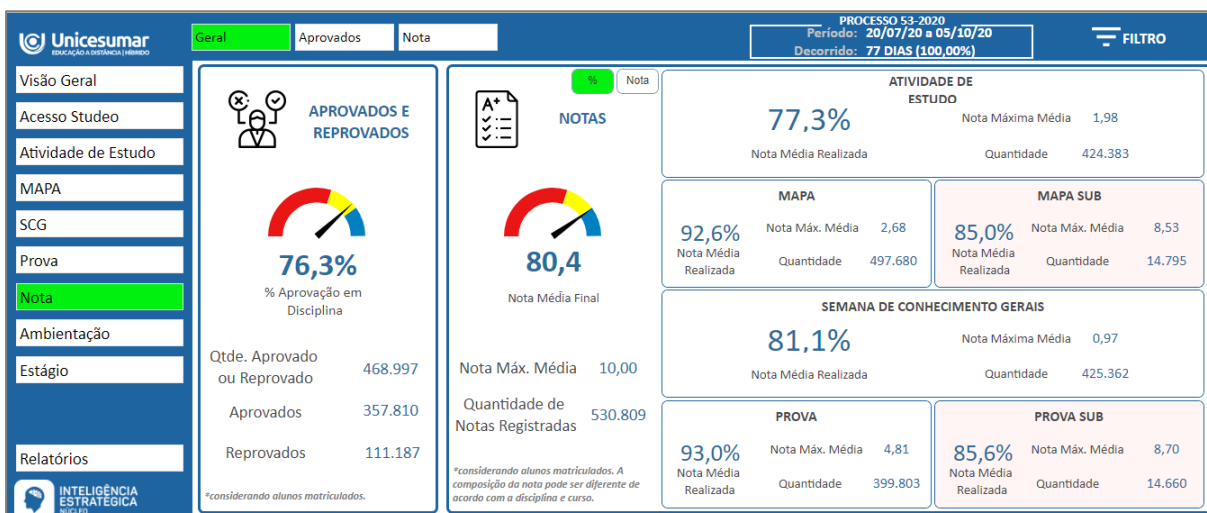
Unicesumar
EDUCAÇÃO A DISTÂNCIA | HÍBRIDO

Geral
Aprovados
Nota

PROCESSO 53-2020
Período: 20/07/20 a 05/10/20
Decorrido: 77 DIAS (100,00%)

FILTRO

Visão Geral
Acesso Studeo
Atividade de Estudo
MAPA
SCG
Prova
Nota
Ambientação
Estágio
Relatórios

INTELIGÊNCIA ESTRATÉGICA
NÚCLEO

APROVADOS E REPROVADOS

76,3%
% Aprovação em Disciplina

Qtde. Aprovado ou Reprovado 468.997
Aprovados 357.810
Reprovados 111.187

*considerando alunos matriculados.

%
Nota

NOTAS

80,4
Nota Média Final

Nota Máx. Média 10,00
Quantidade de Notas Registradas 530.809

*considerando alunos matriculados. A composição da nota pode ser diferente de acordo com a disciplina e curso.

ATIVIDADE DE ESTUDO
77,3%
Nota Média Realizada
Nota Máxima Média 1,98
Quantidade 424.383

MAPA
92,6%
Nota Média Realizada
Nota Máx. Média 2,68
Quantidade 497.680

MAPA SUB
85,0%
Nota Média Realizada
Nota Máx. Média 8,53
Quantidade 14.795

SEMANA DE CONHECIMENTO GERAIS
81,1%
Nota Média Realizada
Nota Máxima Média 0,97
Quantidade 425.362

PROVA
93,0%
Nota Média Realizada
Nota Máx. Média 4,81
Quantidade 399.803

PROVA SUB
85,6%
Nota Média Realizada
Nota Máx. Média 8,70
Quantidade 14.660